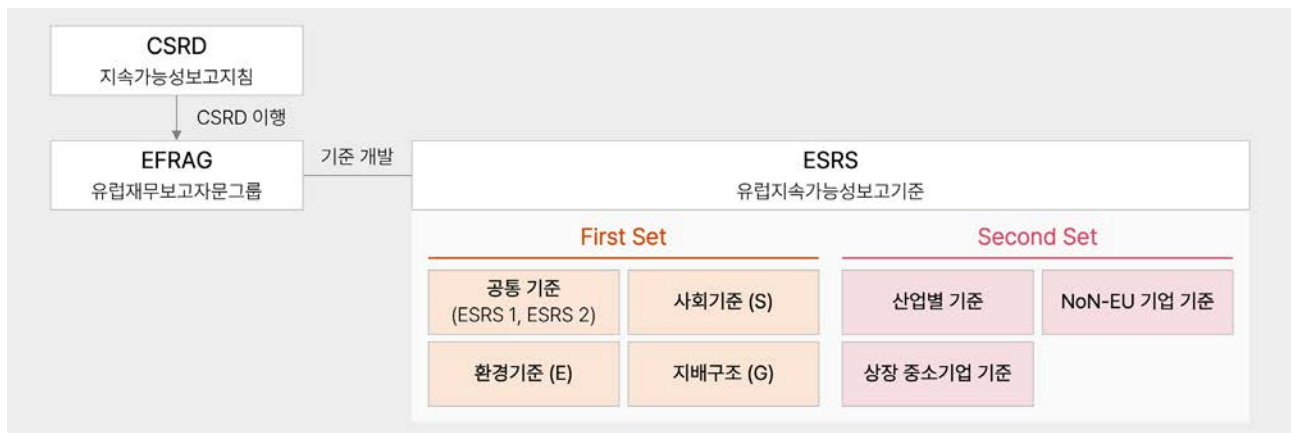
CSRD
지속가능성보고지침

CSRD 이행

EFRAG
유럽재무보고자문그룹

기준 개발

ESRS
유럽지속가능성보고기준

First Set

공통 기준
(ESRS 1, ESRS 2)

사회기준 (S)

환경기준 (E)

지배구조 (G)

Second Set

산업별 기준

NoN-EU 기업 기준

상장 중소기업 기준